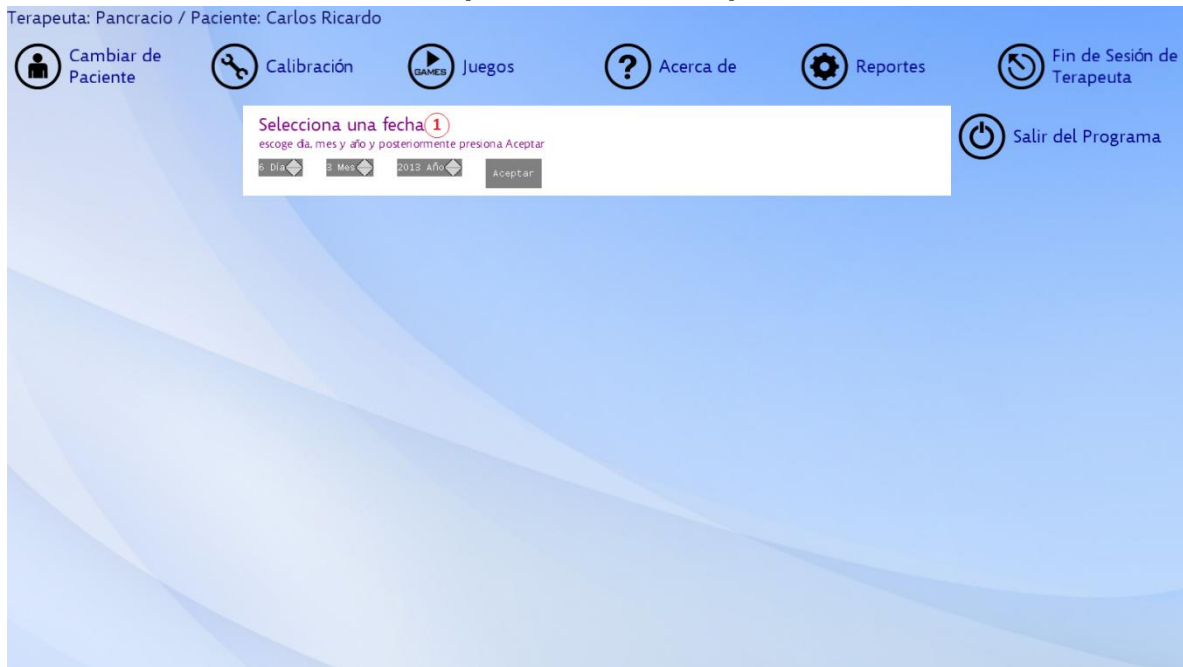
Terapeuta: Pancracio / Paciente: Carlos Ricardo

Cambiar de Paciente

Calibración

GAMES Juegos

Acerca de

Reportes

Fin de Sesión de Terapeuta

Selecciona una fecha 1

escoge día, mes y año y posteriormente presiona Aceptar

6 Día

3 Mes

2013 Año

Aceptar

Salir del Programa